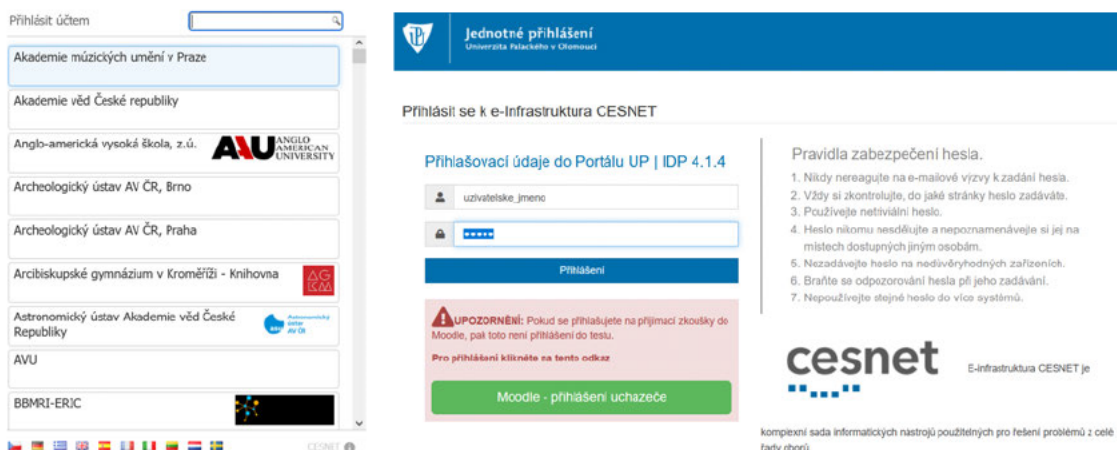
Přihlásit účtem

Akademie múzických umění v Praze

Akademie věd České republiky

Anglo-americká vysoká škola, z.ú.

AAU ANGLO AMERICAN UNIVERSITY

Archeologický ústav AV ČR, Brno

Archeologický ústav AV ČR, Praha

Arcibiskupské gymnázium v Kroměříži - Knihovna

AG KM

Astronomický ústav Akademie věd České Republiky

AVU

BBMRI-ERIC

CESNET

Jednotné přihlášení
Univerzita Palackého v Olomouci

Přihlásit se k e-Infrastruktura CESNET

Přihlašovací údaje do Portálu UP | IDP 4.1.4

uzivatelske_jmeno

Přihlášení

UPOZORNĚNÍ: Pokud se přihlašujete na přijímací zkoušky do Moodle, pak toto není přihlášení do testu.

Pro přihlášení klikněte na tento odkaz

Moodle - přihlášení uchazeče

Pravidla zabezpečení hesla.

1. Nikdy nereagujte na e-mailové výzvy k zadání hesla.
2. Vždy si zkontrolujte, do jaké stránky heslo zadáváte.
3. Používejte netriviální heslo.
4. Heslo nikomu nesdělujte a nepoznamenávejte si jej na místech dostupných jiným osobám.
5. Nezadávejte heslo na nedůvěryhodných zařízeních.
6. Braňte se odpozorování hesla při jeho zadávání.
7. Nepoužívejte stejné heslo do více systémů.

cesnet

E-infrastruktura CESNET je

komplexní sada informatických nástrojů použitelných pro řešení problémů z celé řady oborů.